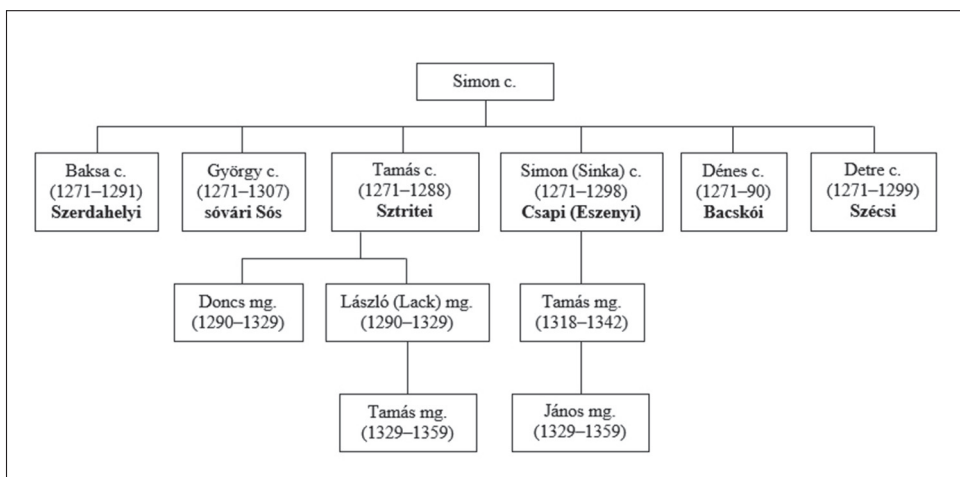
Simon c.

Baksa c.
(1271–1291)
**Szerdahelyi**

György c.
(1271–1307)
**sóvári Sós**

Tamás c.
(1271–1288)
**Sztritei**

Simon (Sinka) c.
(1271–1298)
**Csapi (Eszenyi)**

Dénes c.
(1271–90)
**Bacskói**

Detre c.
(1271–1299)
**Szécsi**

Doncs mg.
(1290–1329)

László (Lack) mg.
(1290–1329)

Tamás mg.
(1318–1342)

Tamás mg.
(1329–1359)

János mg.
(1329–1359)